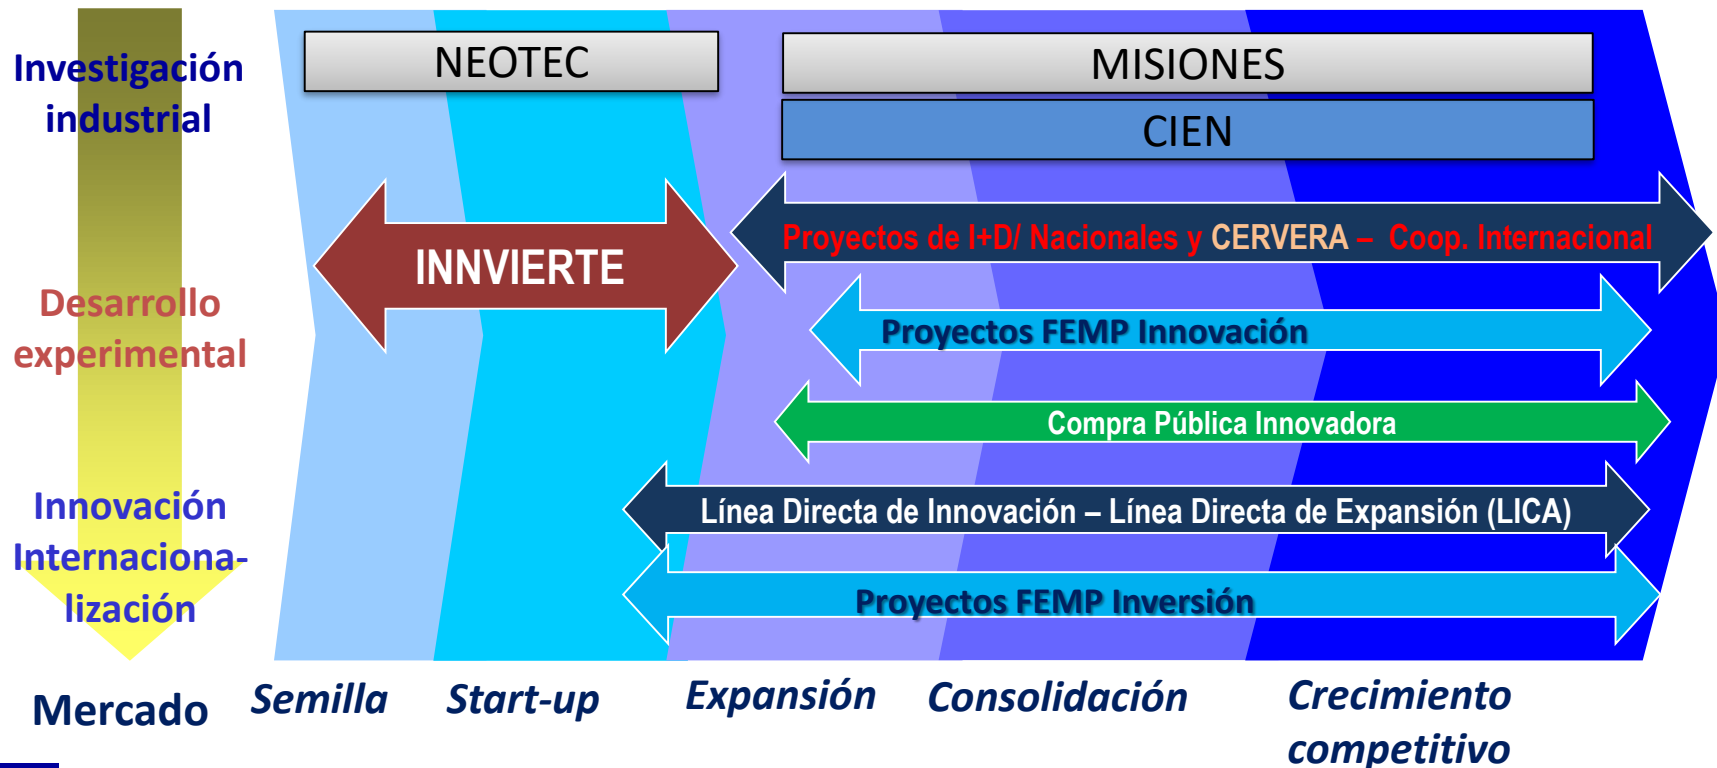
Investigación industrial

Desarrollo experimental

Innovación Internacionalización

Mercado

NEOTEC

MISIONES

CIEN

INNVIERTE

Proyectos de I+D/ Nacionales y CERVERA – Coop. Internacional

Proyectos FEMP Innovación

Compra Pública Innovadora

Línea Directa de Innovación – Línea Directa de Expansión (LICA)

Proyectos FEMP Inversión

Semilla

Start-up

Expansión

Consolidación

Crecimiento competitivo